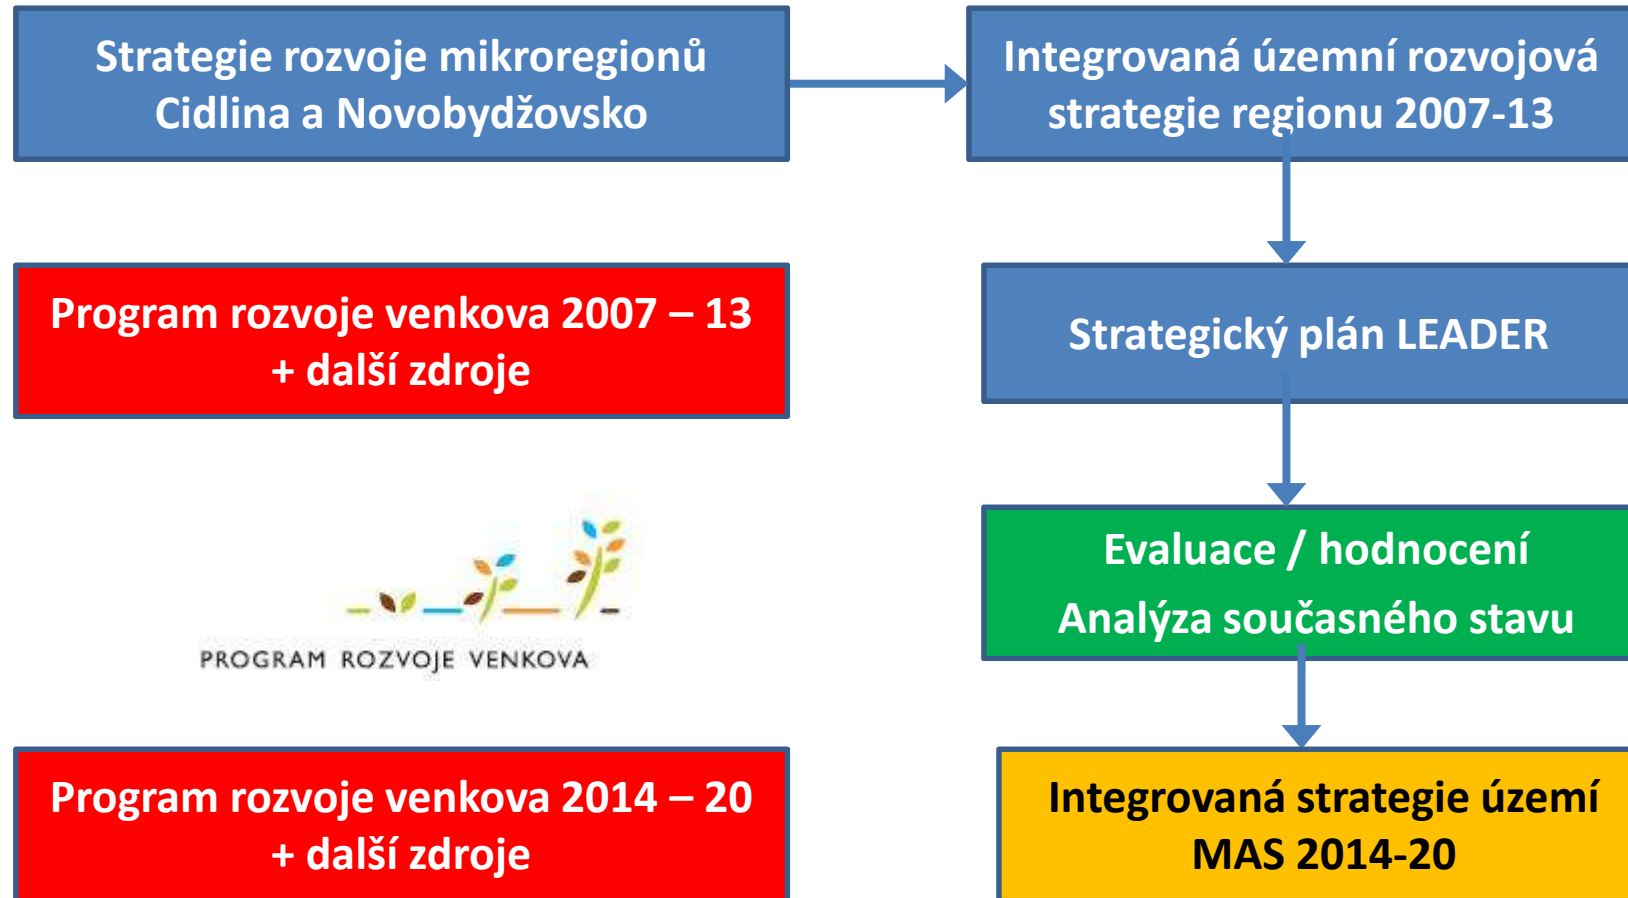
Strategie rozvoje mikroregionů Cidlina a Novobydžovsko

Integrovaná územní rozvojová strategie regionu 2007-13

Program rozvoje venkova 2007 – 13 + další zdroje

Strategický plán LEADER

PROGRAM ROZVOJE VENKOVA

Evaluace / hodnocení

Analýza současného stavu

Program rozvoje venkova 2014 – 20 + další zdroje

Integrovaná strategie území MAS 2014-20